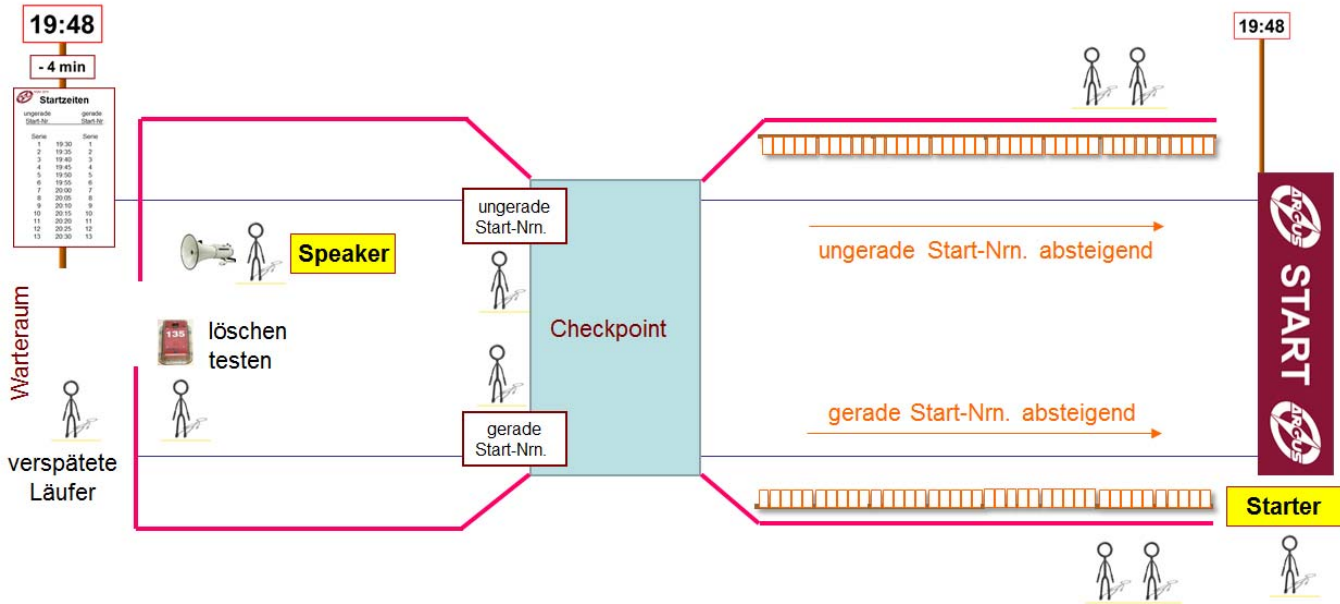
19:48

- 4 min

Startzeiten

ungerade Start-Nr.

gerade Start-Nr.

| Serie | | Serie |
|---|---|---|
| 1 | 19:30 | 1 |
| 2 | 19:35 | 2 |
| 3 | 19:40 | 3 |
| 4 | 19:45 | 4 |
| 5 | 19:50 | 5 |
| 6 | 19:55 | 6 |
| 7 | 20:00 | 7 |
| 8 | 20:05 | 8 |
| 9 | 20:10 | 9 |
| 10 | 20:15 | 10 |
| 11 | 20:20 | 11 |
| 12 | 20:25 | 12 |
| 13 | 20:30 | 13 |

Speaker

135

löschen testen

Warteraum

verspätete Läufer

ungerade Start-Nrn.

gerade Start-Nrn.

Checkpoint

19:48

ungerade Start-Nrn. absteigend

gerade Start-Nrn. absteigend

ARGUS

START

ARGUS

Starter